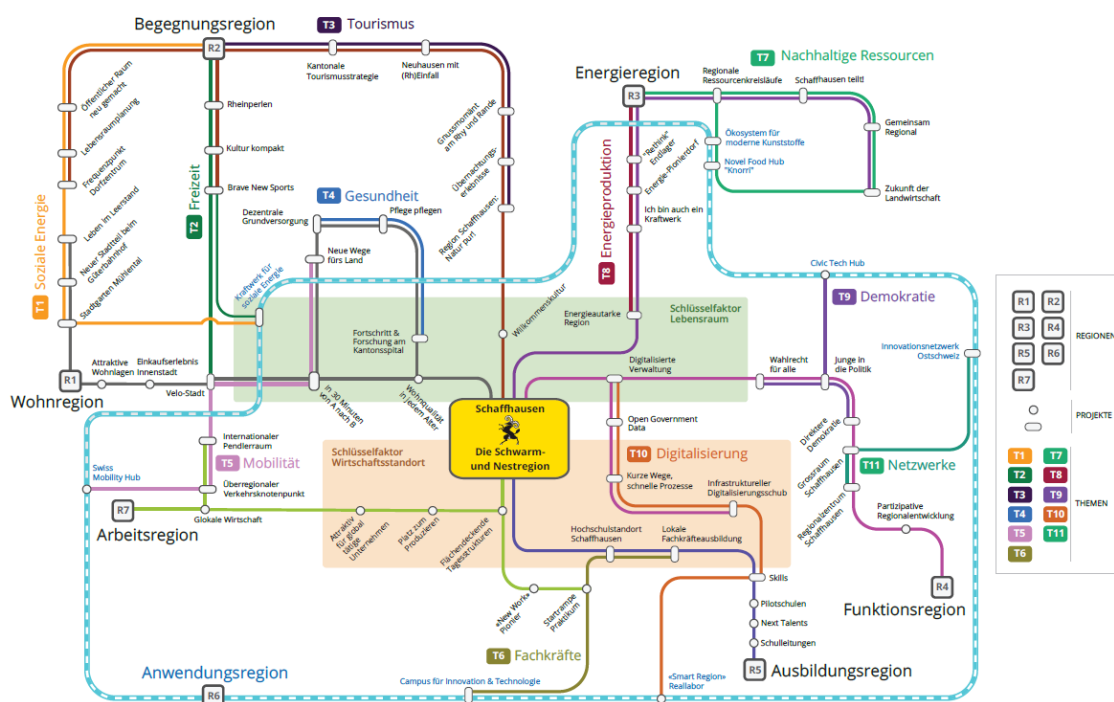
Begegnungsregion
R2
T3 Tourismus
Kantonale Tourismusstrategie
Neuhausen mit (Rh)Einfall
Energieregion
R3
T7 Nachhaltige Ressourcen
Regionale Ressourcenkreisläufe
Schaffhausen teilt!
Gemeinsam Regional
Zukunft der Landwirtschaft
Ökosystem für moderne Kunststoffe
Novel Food Hub "Knorr"
«Rethink» Endlager
Energie-Pionierdorf
Ich bin auch ein Kraftwerk
T8 Energieproduktion
Öffentlicher Raum neu gemacht
Lebensraumplanung
Frequenzpunkt Dorfzentrum
Leben im Leerstand
Neuer Stadtteil beim Güterbahnhof
Stadtgarten Mühlental
T1 Soziale Energie
Rheinperlen
Kultur kompakt
Brave New Sports
T2 Freizeit
Genussmomente am Rhy und Rande
Übernachtungserlebnisse
Region Schaffhausen: Natur pur!
T4 Gesundheit
Dezentrale Grundversorgung
Pflege pflegen
Neue Wege fürs Land
Kraftwerk für soziale Energie
Fortschritt & Forschung am Kantonsspital
Schlüsselfaktor Lebensraum
Willkommenskultur
Energieautarke Region
Civic Tech Hub
T9 Demokratie
Innovationsnetzwerk Ostschweiz
Attraktive Wohnlagen
Einkaufserlebnis Innenstadt
R1
Wohnregion
Velo-Stadt
In 30 Minuten von A nach B
Wohnqualität in jedem Alter
Schaffhausen
Die Schwarm- und Nestregion
Digitalisierte Verwaltung
Wahlrecht für alle
Junge in die Politik
Open Government Data
T10 Digitalisierung
Kurze Wege, schnelle Prozesse
Infrastruktureller Digitalisierungsschub
Direktere Demokratie
Grossraum Schaffhausen
T11 Netzwerke
Regionalzentrum Schaffhausen
Partizipative Regionalentwicklung
R4
Funktionsregion
Swiss Mobility Hub
Internationaler Pendlerraum
T5 Mobilität
Überregionaler Verkehrsknotenpunkt
Schlüsselfaktor Wirtschaftsstandort
R7
Glokale Wirtschaft
Arbeitsregion
Attraktiv für global tätige Unternehmen
Platz zum Produzieren
Flächendeckende Tagesstrukturen
Hochschulstandort Schaffhausen
Lokale Fachkräfteausbildung
Skills
Pilotschulen
Next Talents
Schulleitungen
R5
Ausbildungsregion
«New Work» Pionier
Startrampe Praktikum
T6 Fachkräfte
Anwendungsregion
R6
Campus für Innovation & Technologie
«Smart Region» Reallabor
R1 R2 R3 R4 R5 R6 R7
REGIONEN
PROJEKTE
T1 T7 T2 T8 T3 T9 T4 T10 T5 T11 T6
THEMEN